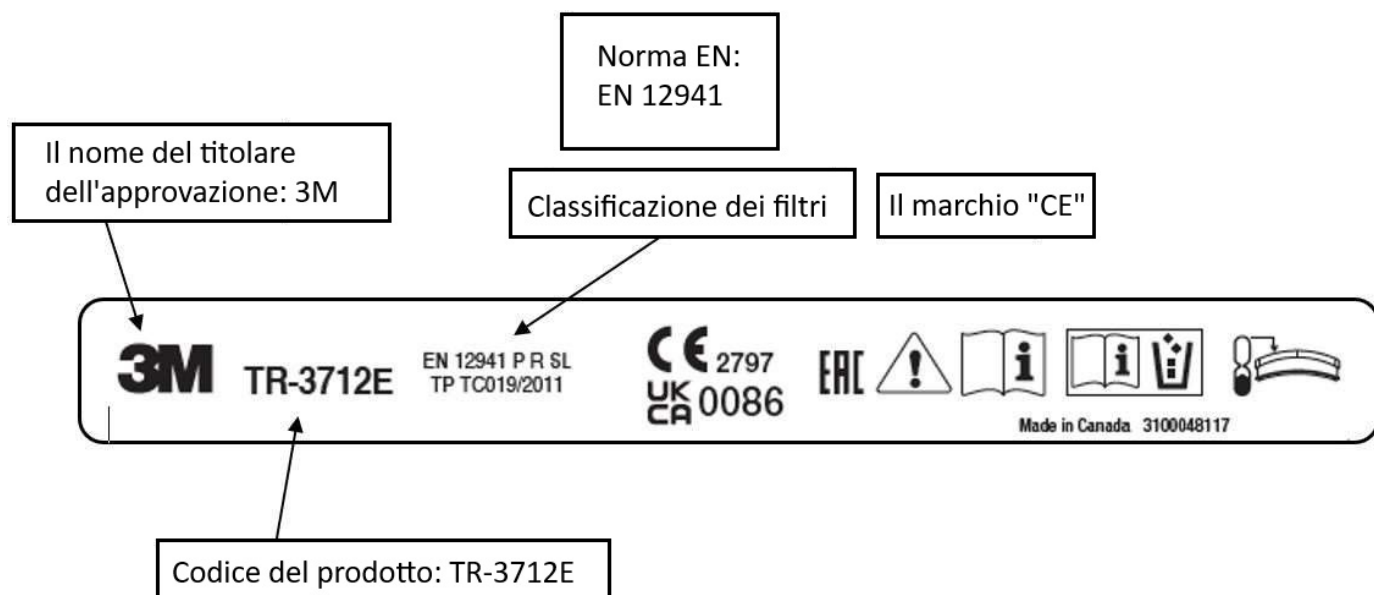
Norma EN:
EN 12941

Il nome del titolare dell'approvazione: 3M

Classificazione dei filtri

Il marchio "CE"

3M TR-3712E EN 12941 P R SL
TP TC019/2011

CE 2797
UK CA 0086

EAC

i

i

Made in Canada 3100048117

Codice del prodotto: TR-3712E